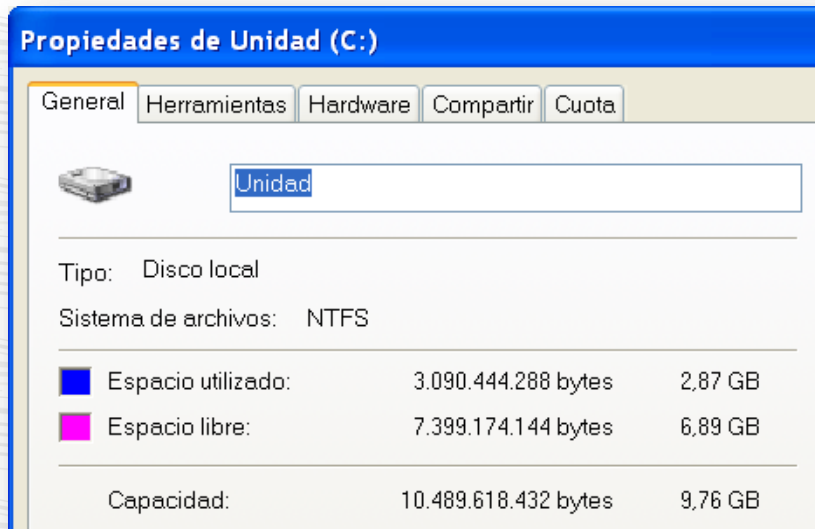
Propiedades de Unidad (C:)

General | Herramientas | Hardware | Compartir | Cuota

Unidad

Tipo: Disco local

Sistema de archivos: NTFS

| | | |
|---|---|---|
| Espacio utilizado: | 3.090.444.288 bytes | 2,87 GB |
| Espacio libre: | 7.399.174.144 bytes | 6,89 GB |
| Capacidad: | 10.489.618.432 bytes | 9,76 GB |